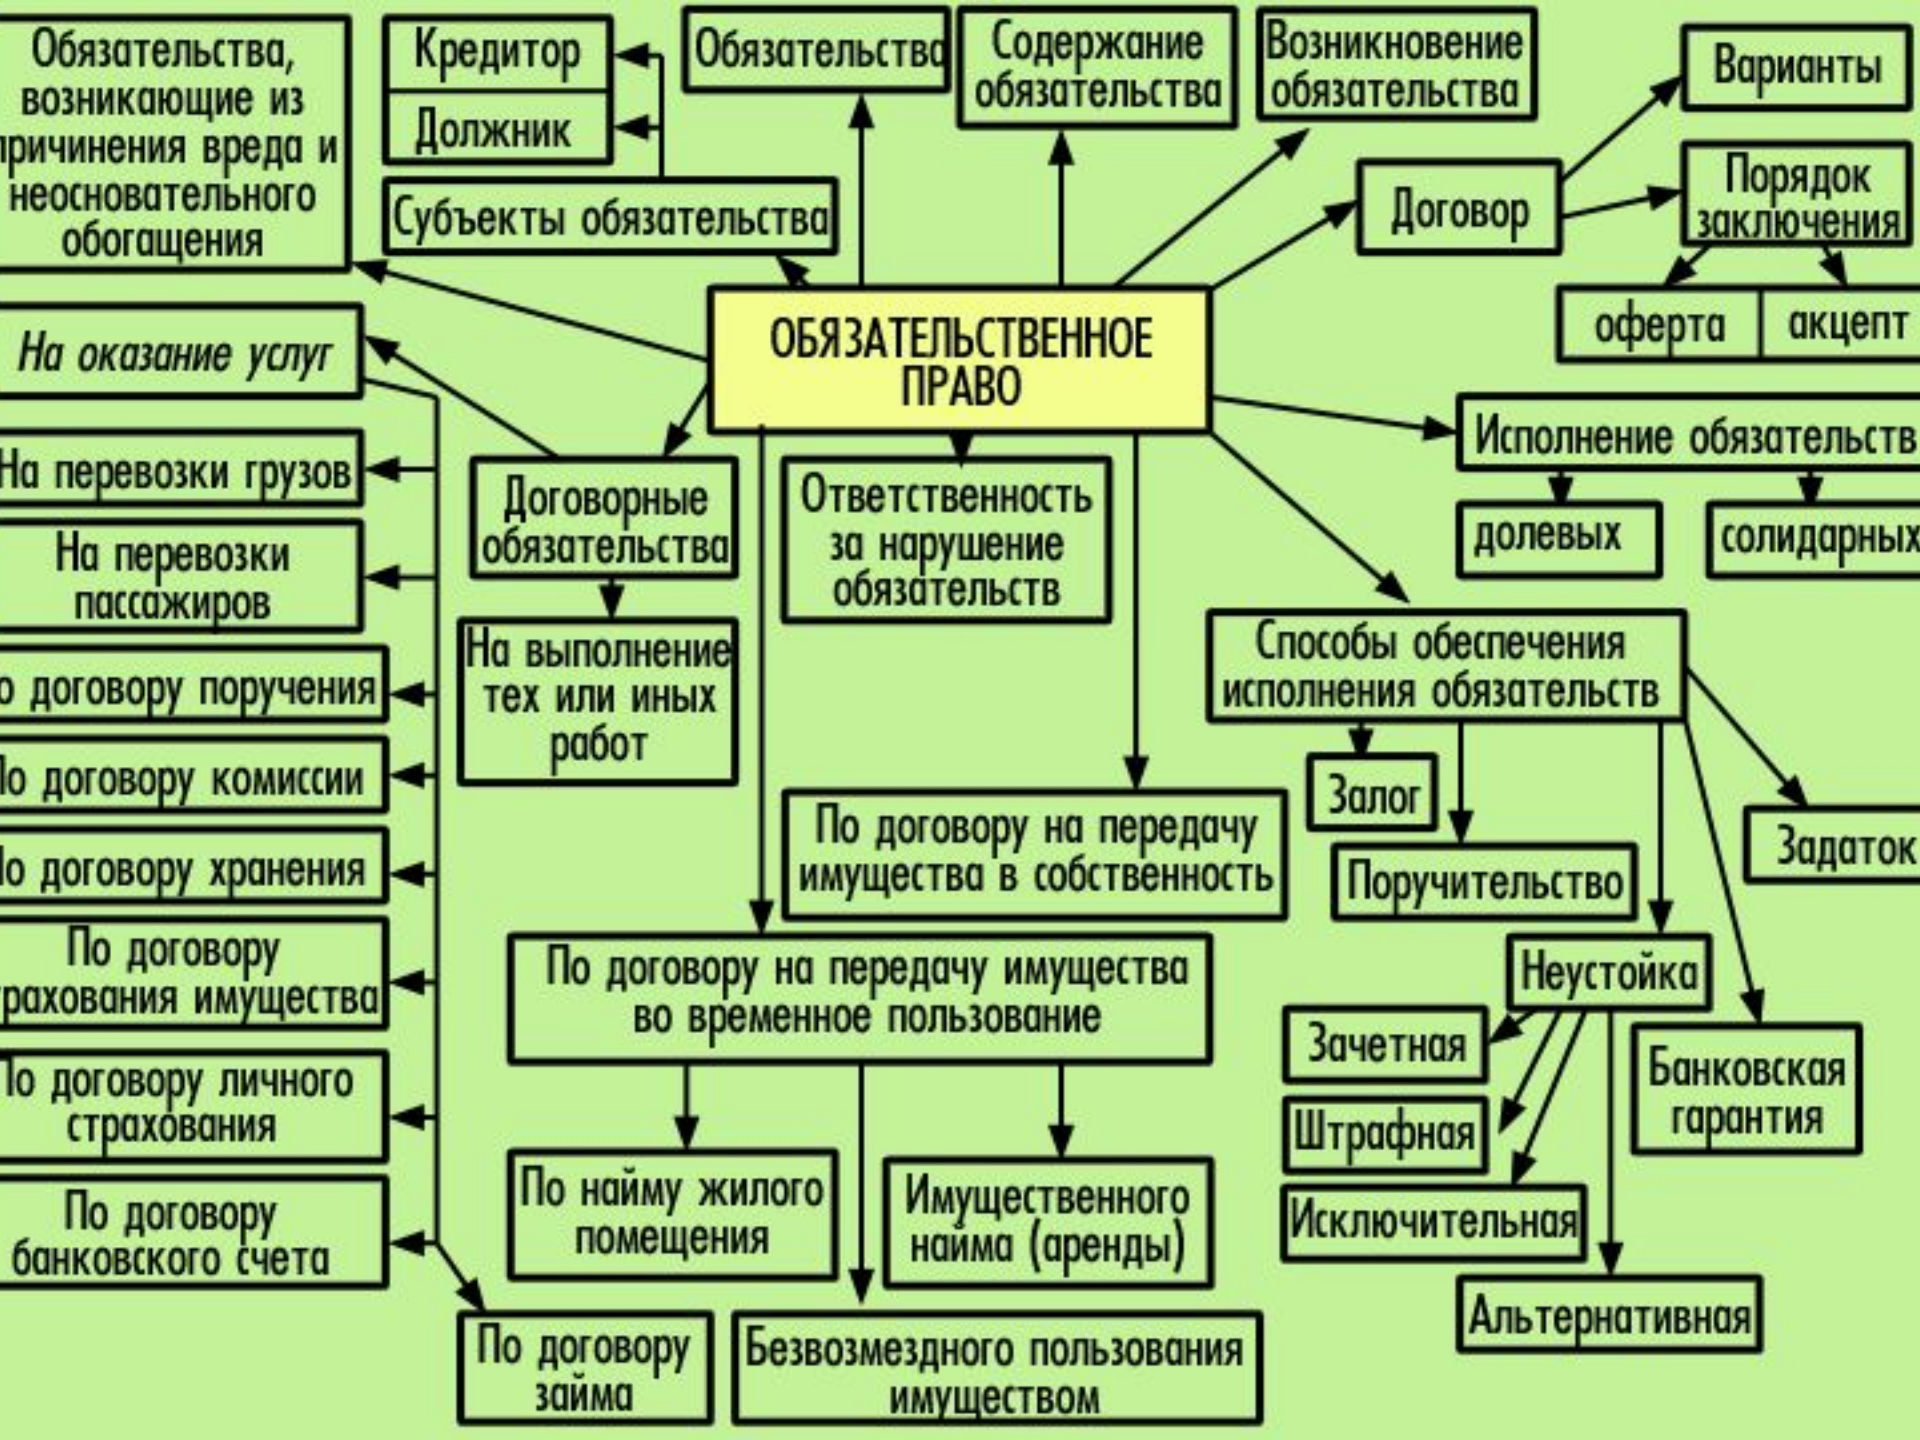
Обязательства, возникающие из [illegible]ричинения вреда и неосновательного обогащения

Кредитор

Должник

Субъекты обязательства

Обязательства

Содержание обязательства

Возникновение обязательства

Варианты

Договор

Порядок заключения

оферта

акцепт

ОБЯЗАТЕЛЬСТВЕННОЕ ПРАВО

На оказание услуг

На перевозки грузов

На перевозки пассажиров

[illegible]о договору поручения

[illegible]о договору комиссии

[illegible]о договору хранения

По договору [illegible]рахования имущества

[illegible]о договору личного страхования

По договору банковского счета

Договорные обязательства

На выполнение тех или иных работ

Ответственность за нарушение обязательств

Исполнение обязательств

долевых

солидарных

Способы обеспечения исполнения обязательств

Залог

Поручительство

Задаток

По договору на передачу имущества в собственность

По договору на передачу имущества во временное пользование

Неустойка

Зачетная

Штрафная

Исключительная

Альтернативная

Банковская гарантия

По найму жилого помещения

Имущественного найма (аренды)

По договору займа

Безвозмездного пользования имуществом